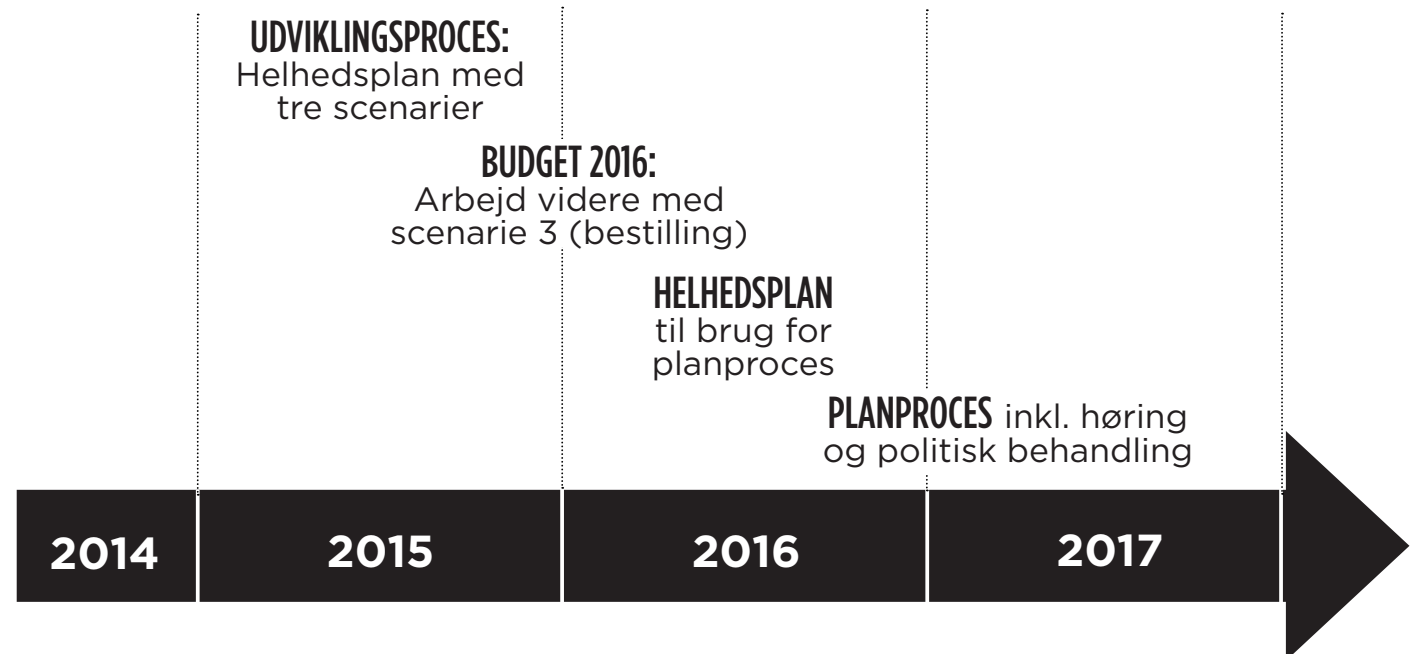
UDVIKLINGSPROCES:
Helhedsplan med tre scenarier

BUDGET 2016:
Arbejd videre med scenarie 3 (bestilling)

HELHEDSPLAN
til brug for planproces

PLANPROCES inkl. høring og politisk behandling

2014 2015 2016 2017